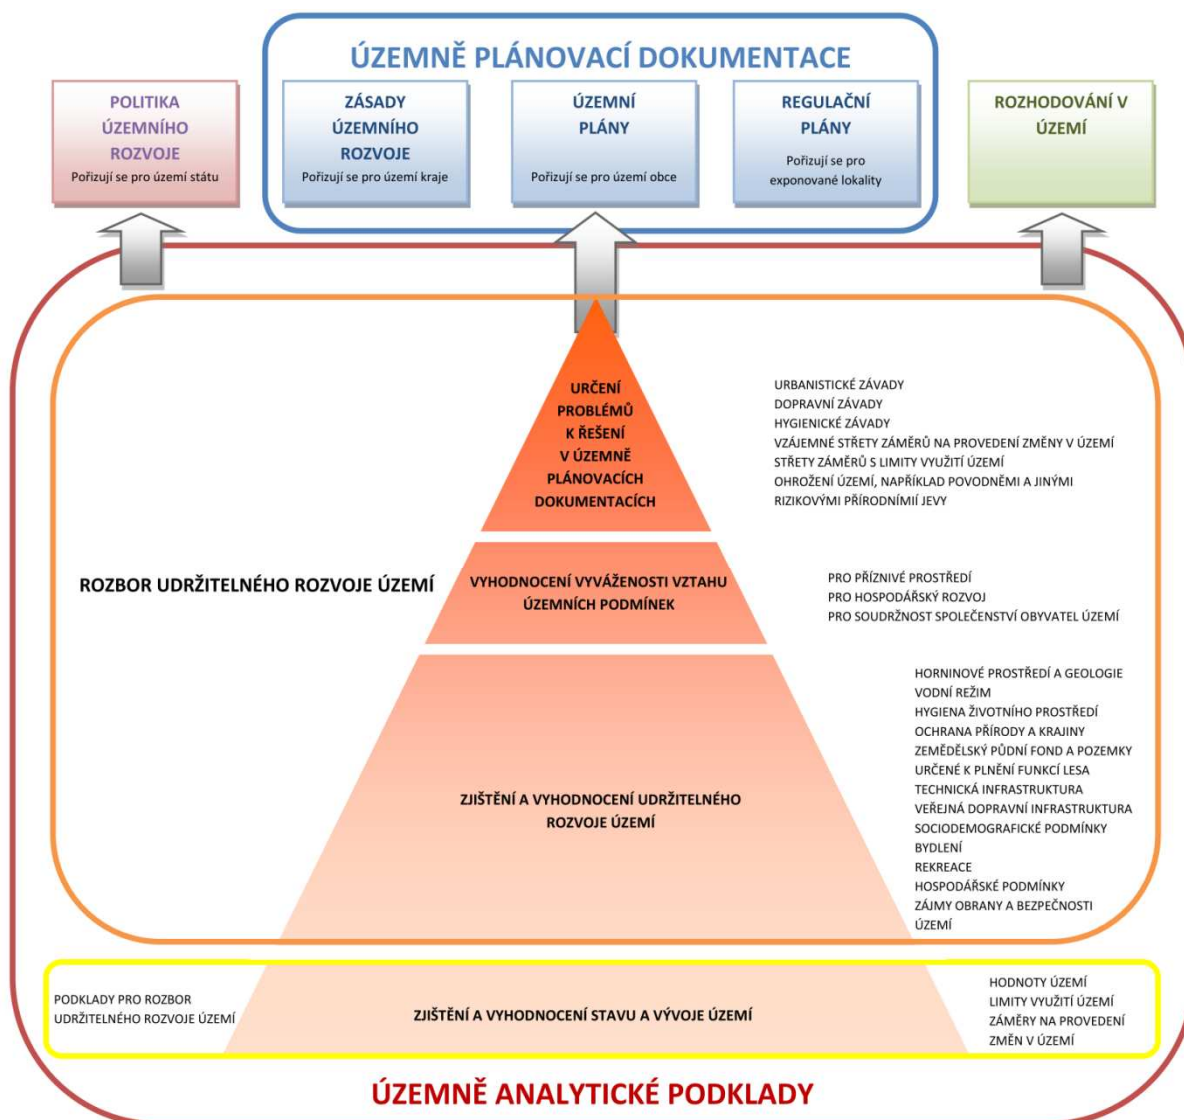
ÚZEMNĚ PLÁNOVACÍ DOKUMENTACE

POLITIKA ÚZEMNÍHO ROZVOJE
Pořizují se pro území státu

ZÁSADY ÚZEMNÍHO ROZVOJE
Pořizují se pro území kraje

ÚZEMNÍ PLÁNY
Pořizují se pro území obce

REGULAČNÍ PLÁNY
Pořizují se pro exponované lokality

ROZHODOVÁNÍ V ÚZEMÍ

URČENÍ PROBLÉMŮ K ŘEŠENÍ V ÚZEMNĚ PLÁNOVACÍCH DOKUMENTACÍCH

URBANISTICKÉ ZÁVADY
DOPRAVNÍ ZÁVADY
HYGIENICKÉ ZÁVADY
VZÁJEMNÉ STŘETY ZÁMĚRŮ NA PROVEDENÍ ZMĚNY V ÚZEMÍ
STŘETY ZÁMĚRŮ S LIMITY VYUŽITÍ ÚZEMÍ
OHROŽENÍ ÚZEMÍ, NAPŘÍKLAD POVODNĚMI A JINÝMI RIZIKOVÝMI PŘÍRODNÍMI JEVY

ROZBOR UDRŽITELNÉHO ROZVOJE ÚZEMÍ

VYHODNOCENÍ VYVÁŽENOSTI VZTAHU ÚZEMNÍCH PODMÍNEK

PRO PŘÍZNIVÉ PROSTŘEDÍ
PRO HOSPODÁŘSKÝ ROZVOJ
PRO SOUDRŽNOST SPOLEČENSTVÍ OBYVATEL ÚZEMÍ

ZJIŠTĚNÍ A VYHODNOCENÍ UDRŽITELNÉHO ROZVOJE ÚZEMÍ

HORNINOVÉ PROSTŘEDÍ A GEOLOGIE
VODNÍ REŽIM
HYGIENA ŽIVOTNÍHO PROSTŘEDÍ
OCHRANA PŘÍRODY A KRAJINY
ZEMĚDĚLSKÝ PŮDNÍ FOND A POZEMKY URČENÉ K PLNĚNÍ FUNKCÍ LESA
TECHNICKÁ INFRASTRUKTURA
VEŘEJNÁ DOPRAVNÍ INFRASTRUKTURA
SOCIODEMOGRAFICKÉ PODMÍNKY
BYDLENÍ
REKREACE
HOSPODÁŘSKÉ PODMÍNKY
ZÁJMY OBRANY A BEZPEČNOSTI ÚZEMÍ

PODKLADY PRO ROZBOR UDRŽITELNÉHO ROZVOJE ÚZEMÍ

ZJIŠTĚNÍ A VYHODNOCENÍ STAVU A VÝVOJE ÚZEMÍ

HODNOTY ÚZEMÍ
LIMITY VYUŽITÍ ÚZEMÍ
ZÁMĚRY NA PROVEDENÍ ZMĚN V ÚZEMÍ

ÚZEMNĚ ANALYTICKÉ PODKLADY